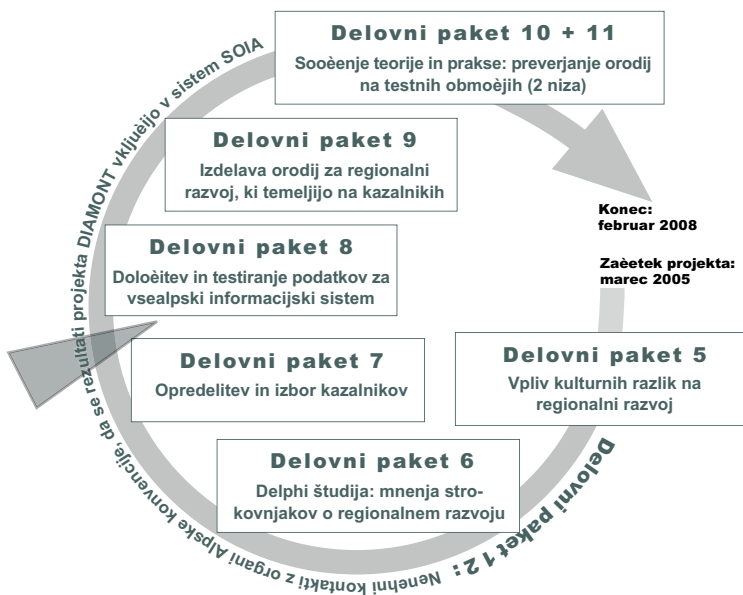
Delovni paket 10 + 11
Sooèenje teorije in prakse: preverjanje orodij na testnih obmoèjih (2 niza)

Delovni paket 9
Izdelava orodij za regionalni razvoj, ki temeljijo na kazalnikih

Delovni paket 8
Doloèitev in testiranje podatkov za vsealpski informacijski sistem

Delovni paket 7
Opredelitev in izbor kazalnikov

Delovni paket 6
Delphi študija: mnenja strokovnjakov o regionalnem razvoju

Delovni paket 5
Vpliv kulturnih razlik na regionalni razvoj

Konec: februar 2008

Zaèetek projekta: marec 2005

Delovni paket 12: Nenehni kontakti z organi Alpske konvencije, da se rezultati projekta DIAMONT vkljuèijo v sistem SOIA